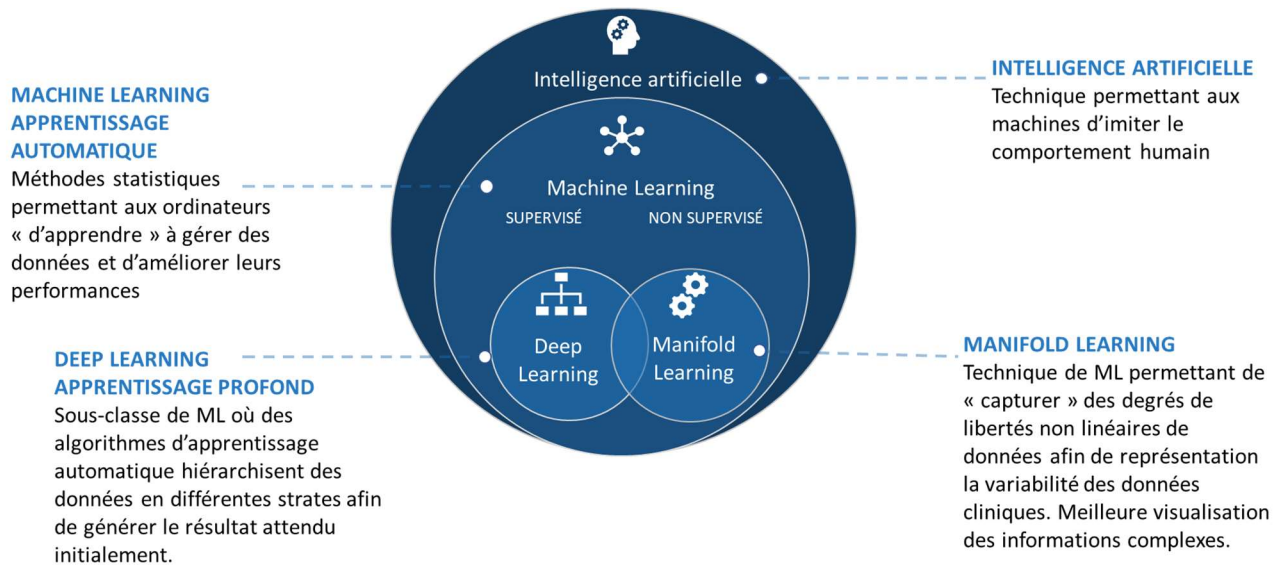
MACHINE LEARNING
APPRENTISSAGE
AUTOMATIQUE
Méthodes statistiques permettant aux ordinateurs « d'apprendre » à gérer des données et d'améliorer leurs performances

Intelligence artificielle

INTELLIGENCE ARTIFICIELLE
Technique permettant aux machines d'imiter le comportement humain

Machine Learning
SUPERVISÉ
NON SUPERVISÉ

Deep Learning

Manifold Learning

DEEP LEARNING
APPRENTISSAGE PROFOND
Sous-classe de ML où des algorithmes d'apprentissage automatique hiérarchisent des données en différentes strates afin de générer le résultat attendu initialement.

MANIFOLD LEARNING
Technique de ML permettant de « capturer » des degrés de libertés non linéaires de données afin de représentation la variabilité des données cliniques. Meilleure visualisation des informations complexes.